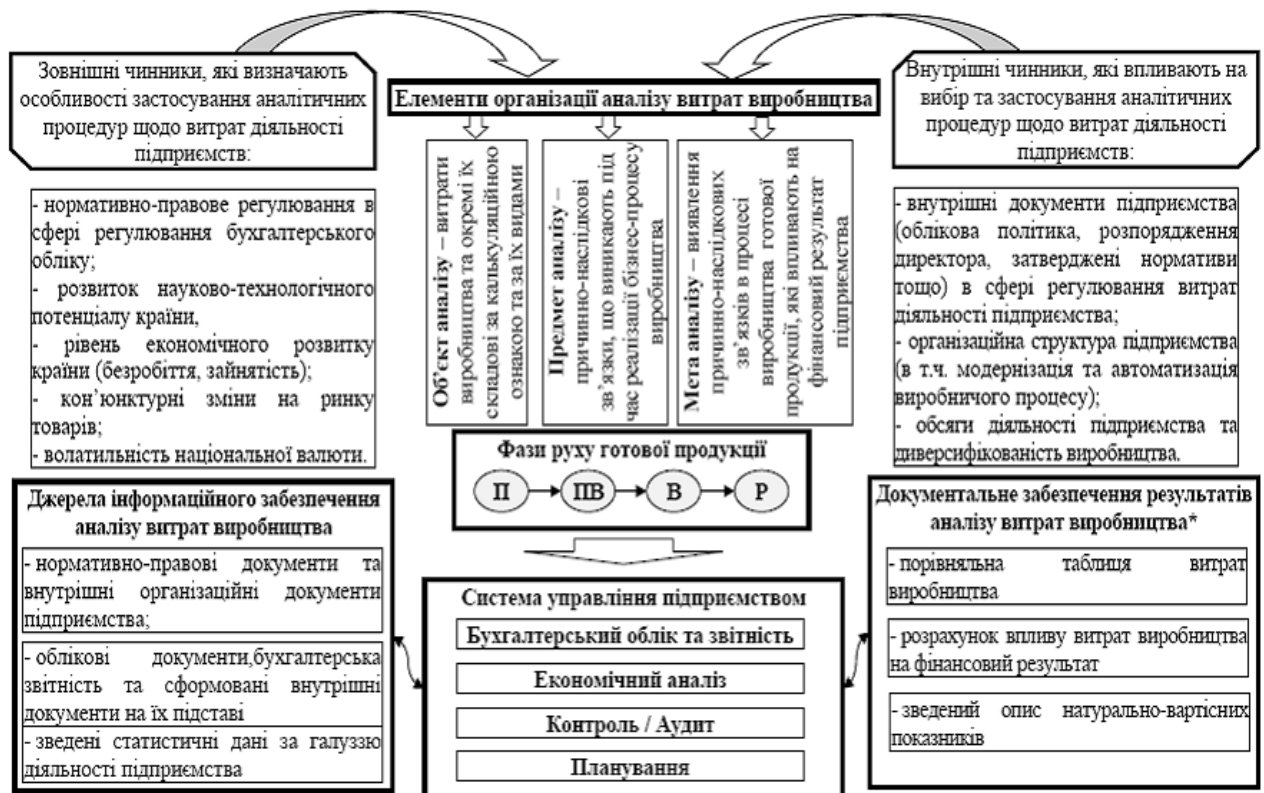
Зовнішні чинники, які визначають особливості застосування аналітичних процедур щодо витрат діяльності підприємств:

Елементи організації аналізу витрат виробництва

Внутрішні чинники, які впливають на вибір та застосування аналітичних процедур щодо витрат діяльності підприємств:

- нормативно-правове регулювання в сфері регулювання бухгалтерського обліку;
- розвиток науково-технологічного потенціалу країни,
- рівень економічного розвитку країни (безробіття, зайнятість);
- кон'юнктурні зміни на ринку товарів;
- волатильність національної валюти.

Об'єкт аналізу – витрати виробництва та окремі їх складові за калькуляційною ознакою та за їх видами

Предмет аналізу – причинно-наслідкові зв'язки, що виникають під час реалізації бізнес-процесу виробництва

Мета аналізу – виявлення причинно-наслідкових зв'язків в процесі виробництва готової продукції, які впливають на фінансовий результат підприємства

- внутрішні документи підприємства (облікова політика, розпорядження директора, затверджені нормативи тощо) в сфері регулювання витрат діяльності підприємства;
- організаційна структура підприємства (в т.ч. модернізація та автоматизація виробничого процесу);
- обсяги діяльності підприємства та диверсифікованість виробництва.

Фази руху готової продукції

П → ПВ → В → Р

Джерела інформаційного забезпечення аналізу витрат виробництва

- нормативно-правові документи та внутрішні організаційні документи підприємства;

- облікові документи,бухгалтерська звітність та сформовані внутрішні документи на їх підставі

- зведені статистичні дані за галуззю діяльності підприємства

Система управління підприємством

Бухгалтерський облік та звітність

Економічний аналіз

Контроль / Аудит

Планування

Документальне забезпечення результатів аналізу витрат виробництва*

- порівняльна таблиця витрат виробництва

- розрахунок впливу витрат виробництва на фінансовий результат

- зведений опис натурально-вартісних показників